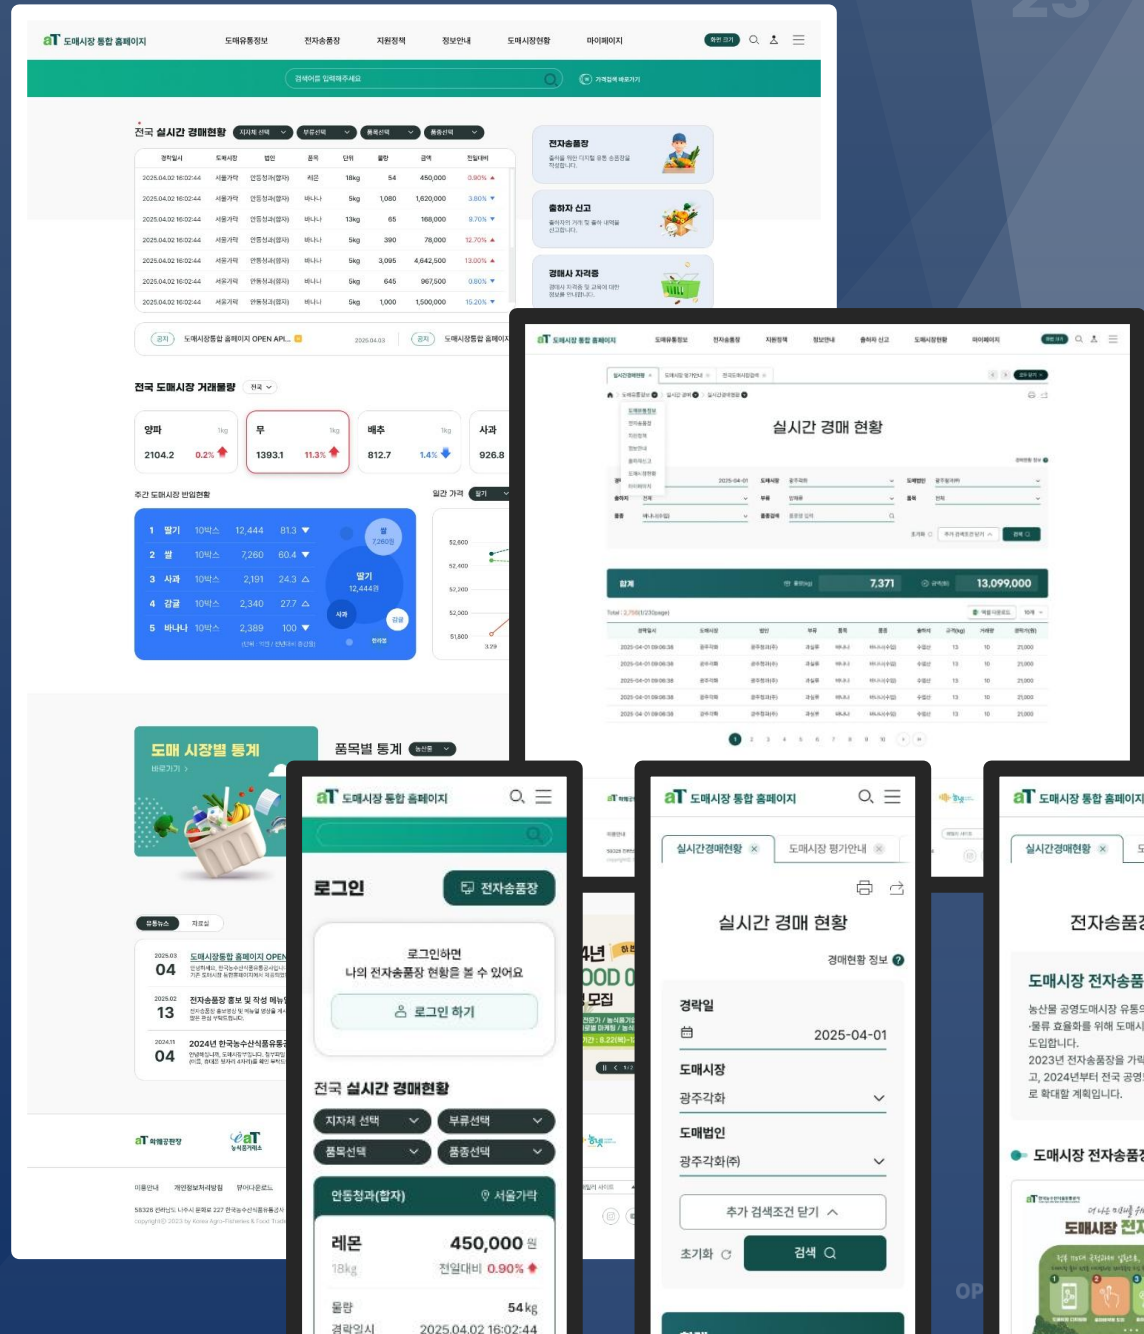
aT 도매시장 통합 홈페이지

도매유통정보 전자송품장 지원정책 정보안내 도매시장현황 마이페이지

검색어를 입력해주세요

전국 실시간 경매현황 지자체 선택 부류선택 품목선택 품종선택

| 경락일시 | 도매시장 | 법인 | 품목 | 단위 | 물량 | 금액 | 전일대비 |
|---|---|---|---|---|---|---|---|
| 2025.04.02 16:02:44 | 서울가락 | 안동청과(합자) | 레몬 | 18kg | 54 | 450,000 | 0.90% ▲ |
| 2025.04.02 16:02:44 | 서울가락 | 안동청과(합자) | 바나나 | 5kg | 1,080 | 1,620,000 | 3.60% ▼ |
| 2025.04.02 16:02:44 | 서울가락 | 안동청과(합자) | 바나나 | 13kg | 65 | 168,000 | 8.70% ▼ |
| 2025.04.02 16:02:44 | 서울가락 | 안동청과(합자) | 바나나 | 5kg | 390 | 78,000 | 12.70% ▲ |
| 2025.04.02 16:02:44 | 서울가락 | 안동청과(합자) | 바나나 | 5kg | 3,095 | 4,642,500 | 13.00% ▲ |
| 2025.04.02 16:02:44 | 서울가락 | 안동청과(합자) | 바나나 | 5kg | 645 | 967,500 | 0.80% ▼ |
| 2025.04.02 16:02:44 | 서울가락 | 안동청과(합자) | 바나나 | 5kg | 1,000 | 1,500,000 | 15.20% ▼ |

전자송품장
출하자 신고
경매사 자격증

공지 도매시장통합 홈페이지 OPEN API... 2025.04.03

전국 도매시장 거래물량 전국

양파 1kg 2104.2 0.2%
무 1kg 1393.1 11.3%
배추 1kg 812.7 1.4%
사과 926.8

주간 도매시장 반입현황

| 1 | 딸기 | 10박스 | 12,444 | 81.3 ▼ |
|---|---|---|---|---|
| 2 | 쌀 | 10박스 | 7,260 | 60.4 ▼ |
| 3 | 사과 | 10박스 | 2,191 | 24.3 △ |
| 4 | 감귤 | 10박스 | 2,340 | 27.7 △ |
| 5 | 바나나 | 10박스 | 2,389 | 100 ▼ |

쌀 7,260
딸기 12,444
사과
감귤

일간 가격 딸기

도매 시장별 통계
바로가기 >

품목별 통계

유통뉴스 자료실

2025.03 04 도매시장통합 홈페이지 OPEN
2025.02 13 전자송품장 홍보 및 작성 메뉴
2024.11 04 2024년 한국농수산식품유통

실시간 경매 현황

합계 7,371 13,099,000

aT 도매시장 통합 홈페이지

로그인 전자송품장
로그인하면
나의 전자송품장 현황을 볼 수 있어요
로그인 하기

전국 실시간 경매현황
지자체 선택 부류선택
품목선택 품종선택
안동청과(합자) 서울가락
레몬 450,000 원
18kg 전일대비 0.90%
물량 54kg
경락일시 2025.04.02 16:02:44

실시간경매현황 도매시장 평가안내
실시간 경매 현황
경매현황 정보
경락일 2025-04-01
도매시장 광주각화
도매법인 광주각화(주)
추가 검색조건 닫기
초기화 검색

실시간경매현황
전자송품장
도매시장 전자송품
농산물 공영도매시장 유통의 ·물류 효율화를 위해 도매시 도입합니다.
2023년 전자송품장을 가락 고, 2024년부터 전국 공영 로 확대할 계획입니다.
도매시장 전자송품
도매시장 전